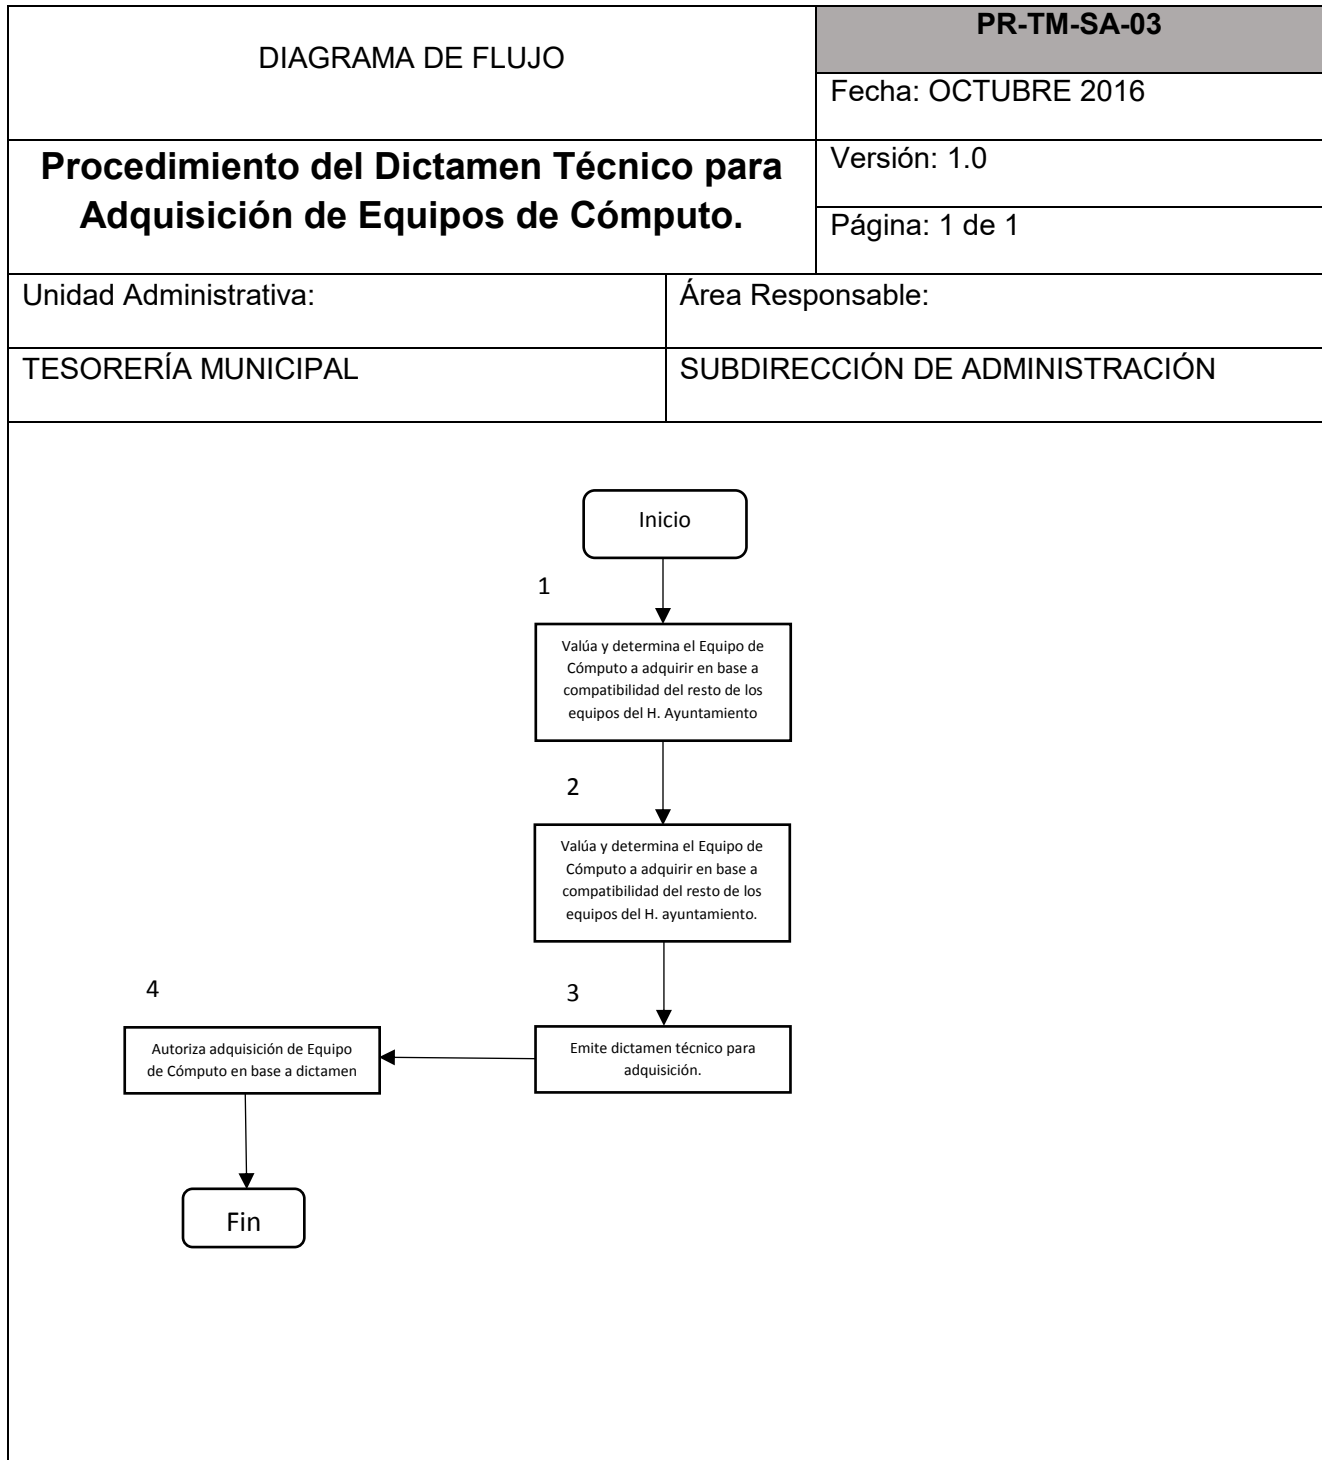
DIAGRAMA DE FLUJO

PR-TM-SA-03

Fecha: OCTUBRE 2016

**Procedimiento del Dictamen Técnico para Adquisición de Equipos de Cómputo.**

Versión: 1.0

Página: 1 de 1

| Unidad Administrativa: | Área Responsable: |
|---|---|
| TESORERÍA MUNICIPAL | SUBDIRECCIÓN DE ADMINISTRACIÓN |

Inicio

1

Valúa y determina el Equipo de Cómputo a adquirir en base a compatibilidad del resto de los equipos del H. Ayuntamiento

2

Valúa y determina el Equipo de Cómputo a adquirir en base a compatibilidad del resto de los equipos del H. ayuntamiento.

3

Emite dictamen técnico para adquisición.

4

Autoriza adquisición de Equipo de Cómputo en base a dictamen

Fin